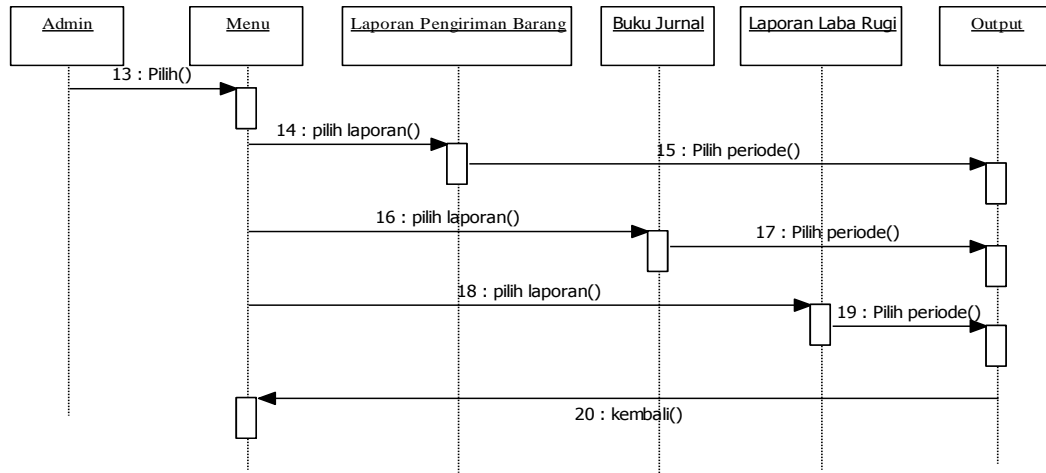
Admin

Menu

Laporan Pengiriman Barang

Buku Jurnal

Laporan Laba Rugi

Output

13 : Pilih()

14 : pilih laporan()

15 : Pilih periode()

16 : pilih laporan()

17 : Pilih periode()

18 : pilih laporan()

19 : Pilih periode()

20 : kembali()